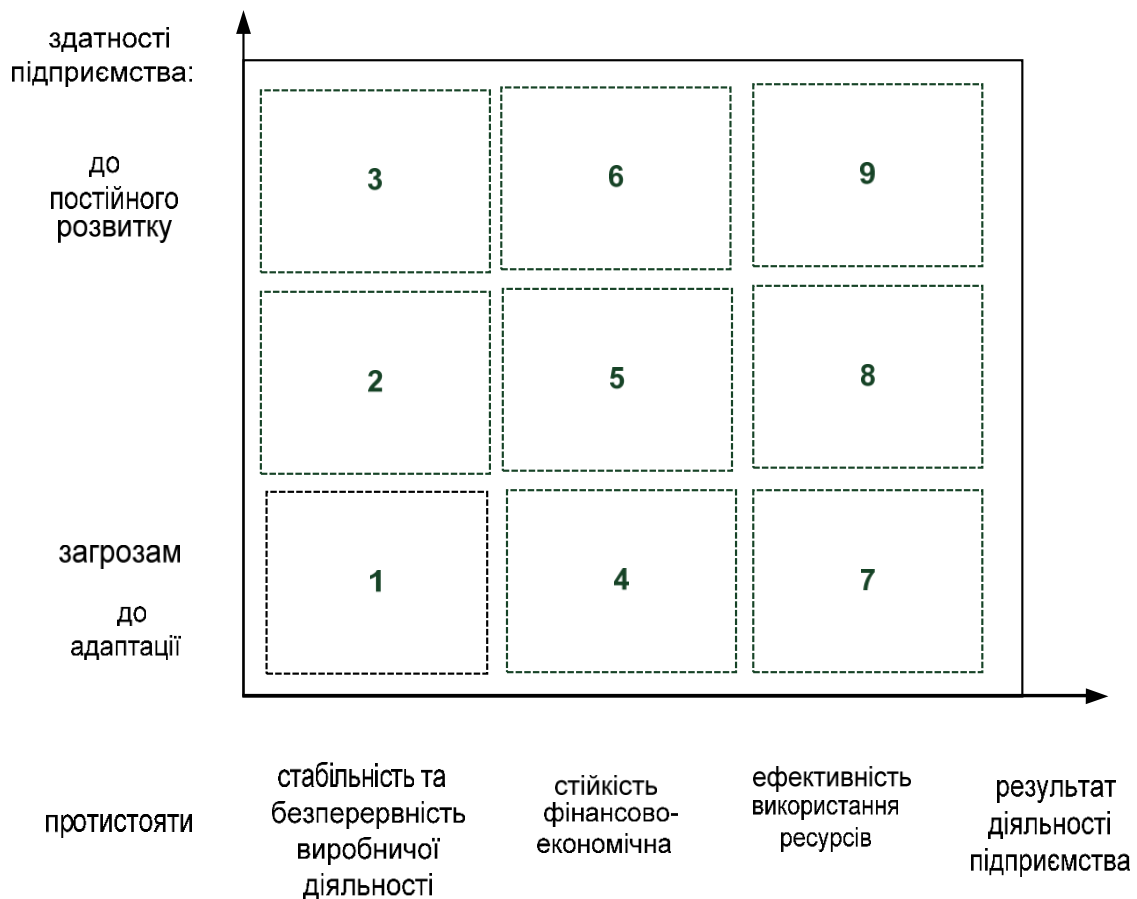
здатності підприємства:

до постійного розвитку

3

6

9

2

5

8

загрозам

до адаптації

1

4

7

протистояти

стабільність та безперервність виробничої діяльності

стійкість фінансово-економічна

ефективність використання ресурсів

результат діяльності підприємства